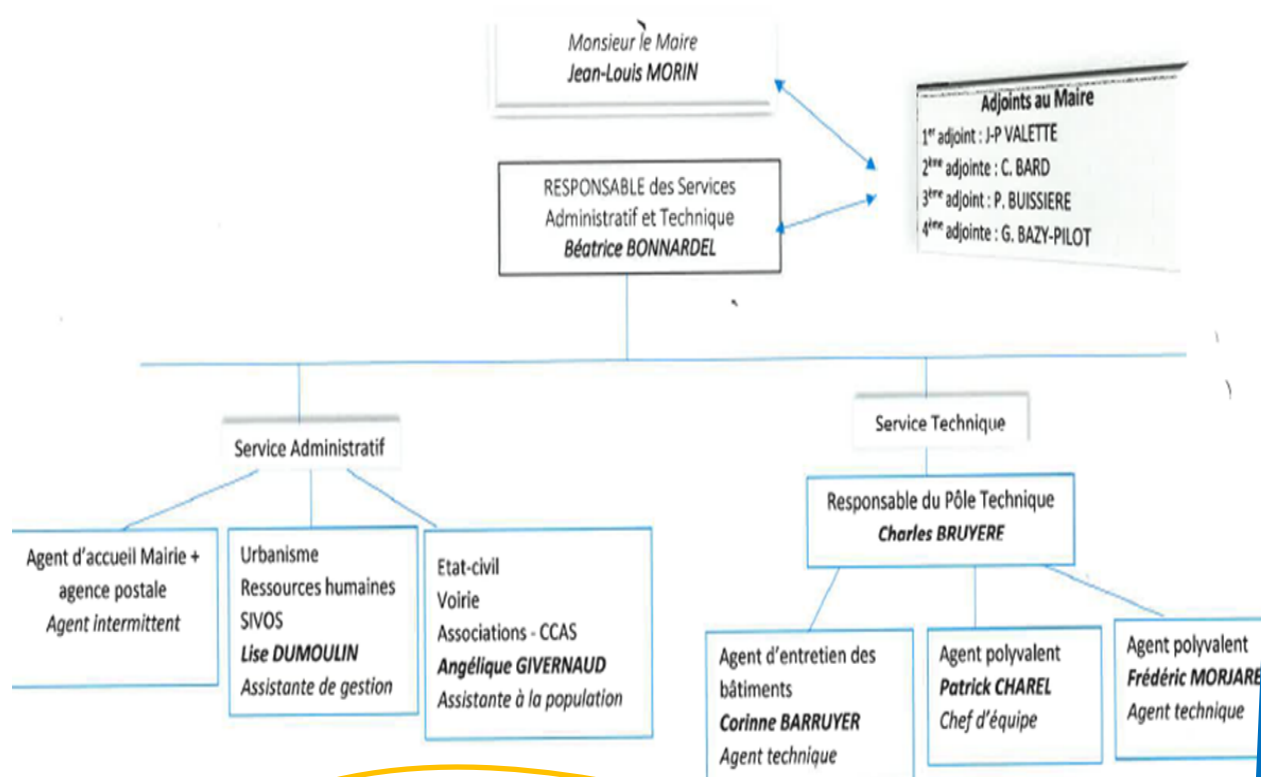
Monsieur le Maire
Jean-Louis MORIN

Adjoints au Maire
1$^{er}$ adjoint : J-P VALETTE
2$^{ème}$ adjointe : C. BARD
3$^{ème}$ adjoint : P. BUISSIERE
4$^{ème}$ adjointe : G. BAZY-PILOT

RESPONSABLE des Services Administratif et Technique
Béatrice BONNARDEL

Service Administratif

Agent d'accueil Mairie + agence postale
Agent intermittent

Urbanisme
Ressources humaines
SIVOS
Lise DUMOULIN
Assistante de gestion

Etat-civil
Voirie
Associations - CCAS
Angélique GIVERNAUD
Assistante à la population

Service Technique

Responsable du Pôle Technique
Charles BRUYERE

Agent d'entretien des bâtiments
Corinne BARRUYER
Agent technique

Agent polyvalent
Patrick CHAREL
Chef d'équipe

Agent polyvalent
Frédéric MORJARE
Agent technique